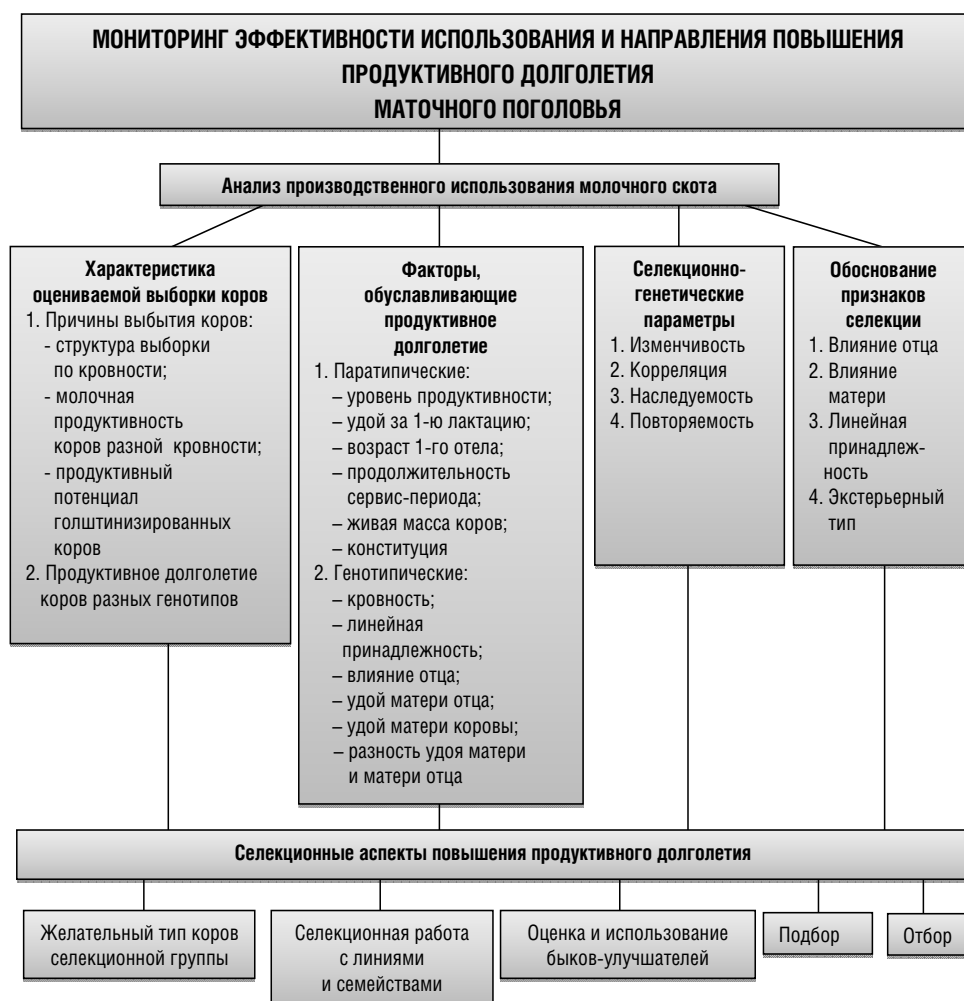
МОНИТОРИНГ ЭФФЕКТИВНОСТИ ИСПОЛЬЗОВАНИЯ И НАПРАВЛЕНИЯ ПОВЫШЕНИЯ ПРОДУКТИВНОГО ДОЛГОЛЕТИЯ МАТОЧНОГО ПОГОЛОВЬЯ

Анализ производственного использования молочного скота

Характеристика оцениваемой выборки коров
1. Причины выбытия коров:
- структура выборки по кровности;
- молочная продуктивность коров разной кровности;
- продуктивный потенциал голштинизированных коров
2. Продуктивное долголетие коров разных генотипов

Факторы, обуславливающие продуктивное долголетие
1. Паратипические:
– уровень продуктивности;
– удой за 1-ю лактацию;
– возраст 1-го отела;
– продолжительность сервис-периода;
– живая масса коров;
– конституция
2. Генотипические:
– кровность;
– линейная принадлежность;
– влияние отца;
– удой матери отца;
– удой матери коровы;
– разность удоя матери и матери отца

Селекционно-генетические параметры
1. Изменчивость
2. Корреляция
3. Наследуемость
4. Повторяемость

Обоснование признаков селекции
1. Влияние отца
2. Влияние матери
3. Линейная принадлежность
4. Экстерьерный тип

Селекционные аспекты повышения продуктивного долголетия

Желательный тип коров селекционной группы

Селекционная работа с линиями и семействами

Оценка и использование быков-улучшателей

Подбор

Отбор